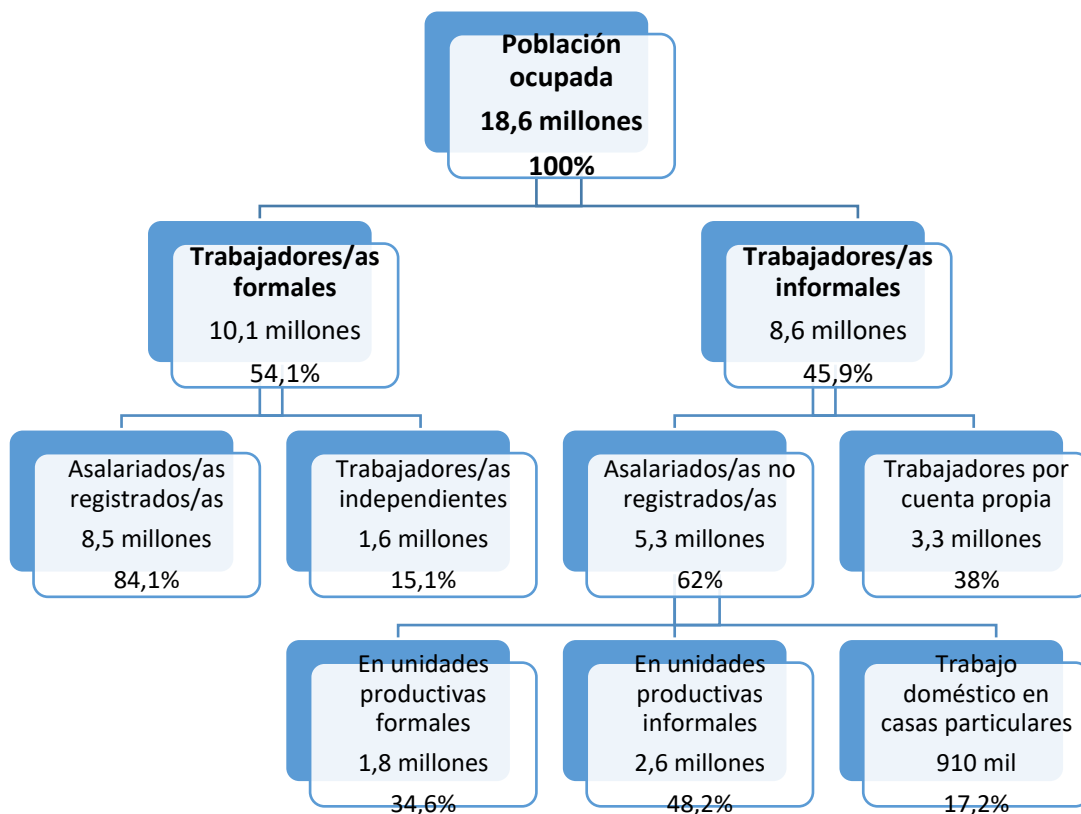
Población ocupada
18,6 millones
100%

Trabajadores/as formales
10,1 millones
54,1%

Trabajadores/as informales
8,6 millones
45,9%

Asalariados/as registrados/as
8,5 millones
84,1%

Trabajadores/as independientes
1,6 millones
15,1%

Asalariados/as no registrados/as
5,3 millones
62%

Trabajadores por cuenta propia
3,3 millones
38%

En unidades productivas formales
1,8 millones
34,6%

En unidades productivas informales
2,6 millones
48,2%

Trabajo doméstico en casas particulares
910 mil
17,2%